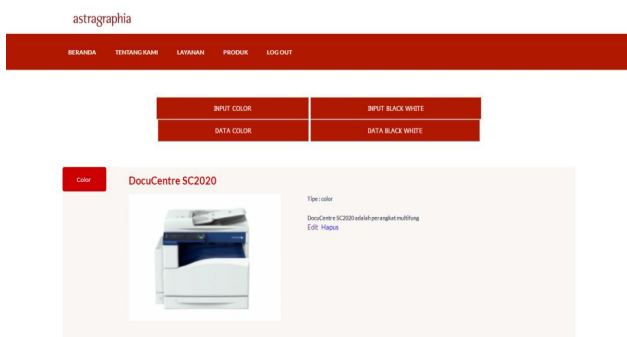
astragraphia

BERANDA TENTANG KAMI LAYANAN PRODUK LOG OUT

INPUT COLOR
INPUT BLACK WHITE
DATA COLOR
DATA BLACK WHITE

Color

DocuCentre SC2020

Tipe : color

DocuCentre SC2020 adalah perangkat multifung

Edit Hapus